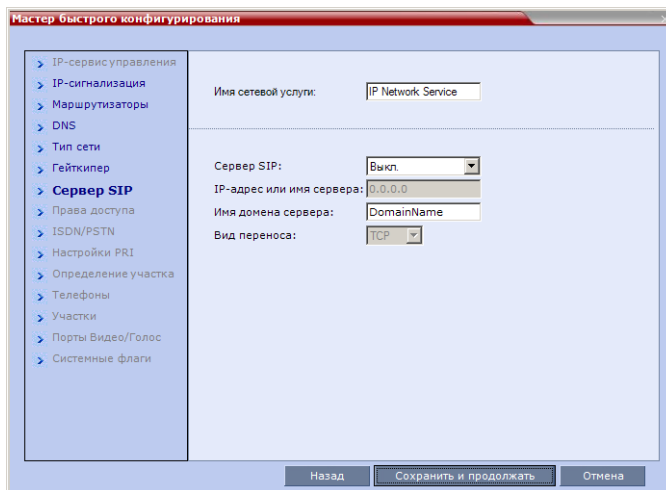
Мастер быстрого конфигурирования

IP-сервис управления
IP-сигнализация
Маршрутизаторы
DNS
Тип сети
Гейткипер
Сервер SIP
Права доступа
ISDN/PSTN
Настройки PRI
Определение участка
Телефоны
Участки
Порты Видео/Голос
Системные флаги

Имя сетевой услуги: IP Network Service

Сервер SIP: Выкл.
IP-адрес или имя сервера: 0.0.0.0
Имя домена сервера: DomainName
Вид переноса: TCP

Назад
Сохранить и продолжать
Отмена